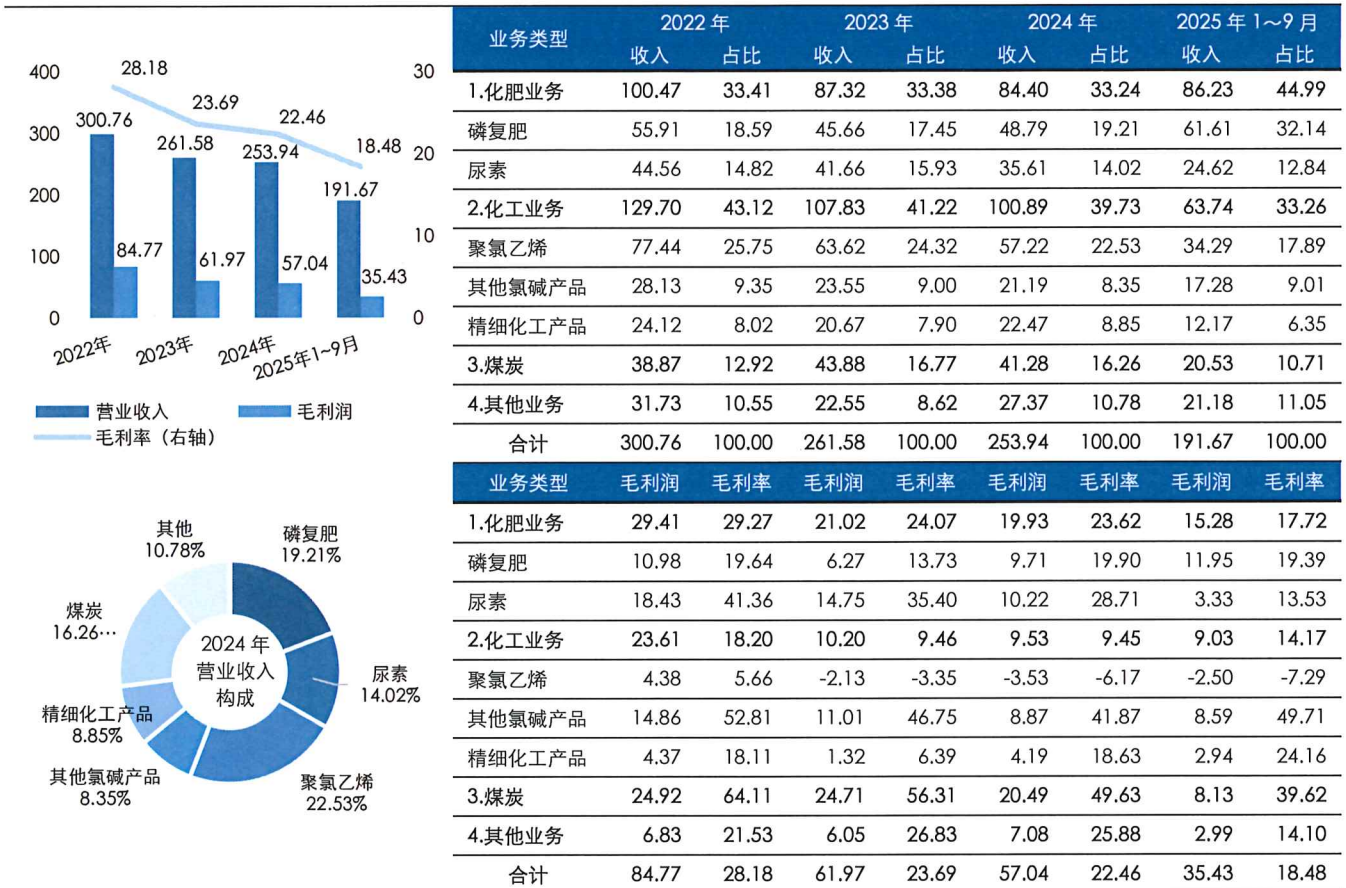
400
300
200
100
0

30
20
10
0

28.18
23.69
22.46
18.48

300.76
261.58
253.94
191.67

84.77
61.97
57.04
35.43

2022年
2023年
2024年
2025年1~9月

营业收入
毛利润
毛利率（右轴）

其他
10.78%
磷复肥
19.21%
煤炭
16.26…
2024 年
营业收入
构成
尿素
14.02%
精细化工产品
8.85%
其他氯碱产品
8.35%
聚氯乙烯
22.53%

| 业务类型 | 2022 年 收入 | 2022 年 占比 | 2023 年 收入 | 2023 年 占比 | 2024 年 收入 | 2024 年 占比 | 2025 年 1~9 月 收入 | 2025 年 1~9 月 占比 |
|---|---|---|---|---|---|---|---|---|
| 1.化肥业务 | 100.47 | 33.41 | 87.32 | 33.38 | 84.40 | 33.24 | 86.23 | 44.99 |
| 磷复肥 | 55.91 | 18.59 | 45.66 | 17.45 | 48.79 | 19.21 | 61.61 | 32.14 |
| 尿素 | 44.56 | 14.82 | 41.66 | 15.93 | 35.61 | 14.02 | 24.62 | 12.84 |
| 2.化工业务 | 129.70 | 43.12 | 107.83 | 41.22 | 100.89 | 39.73 | 63.74 | 33.26 |
| 聚氯乙烯 | 77.44 | 25.75 | 63.62 | 24.32 | 57.22 | 22.53 | 34.29 | 17.89 |
| 其他氯碱产品 | 28.13 | 9.35 | 23.55 | 9.00 | 21.19 | 8.35 | 17.28 | 9.01 |
| 精细化工产品 | 24.12 | 8.02 | 20.67 | 7.90 | 22.47 | 8.85 | 12.17 | 6.35 |
| 3.煤炭 | 38.87 | 12.92 | 43.88 | 16.77 | 41.28 | 16.26 | 20.53 | 10.71 |
| 4.其他业务 | 31.73 | 10.55 | 22.55 | 8.62 | 27.37 | 10.78 | 21.18 | 11.05 |
| 合计 | 300.76 | 100.00 | 261.58 | 100.00 | 253.94 | 100.00 | 191.67 | 100.00 |
| 业务类型 | 毛利润 | 毛利率 | 毛利润 | 毛利率 | 毛利润 | 毛利率 | 毛利润 | 毛利率 |
| 1.化肥业务 | 29.41 | 29.27 | 21.02 | 24.07 | 19.93 | 23.62 | 15.28 | 17.72 |
| 磷复肥 | 10.98 | 19.64 | 6.27 | 13.73 | 9.71 | 19.90 | 11.95 | 19.39 |
| 尿素 | 18.43 | 41.36 | 14.75 | 35.40 | 10.22 | 28.71 | 3.33 | 13.53 |
| 2.化工业务 | 23.61 | 18.20 | 10.20 | 9.46 | 9.53 | 9.45 | 9.03 | 14.17 |
| 聚氯乙烯 | 4.38 | 5.66 | -2.13 | -3.35 | -3.53 | -6.17 | -2.50 | -7.29 |
| 其他氯碱产品 | 14.86 | 52.81 | 11.01 | 46.75 | 8.87 | 41.87 | 8.59 | 49.71 |
| 精细化工产品 | 4.37 | 18.11 | 1.32 | 6.39 | 4.19 | 18.63 | 2.94 | 24.16 |
| 3.煤炭 | 24.92 | 64.11 | 24.71 | 56.31 | 20.49 | 49.63 | 8.13 | 39.62 |
| 4.其他业务 | 6.83 | 21.53 | 6.05 | 26.83 | 7.08 | 25.88 | 2.99 | 14.10 |
| 合计 | 84.77 | 28.18 | 61.97 | 23.69 | 57.04 | 22.46 | 35.43 | 18.48 |